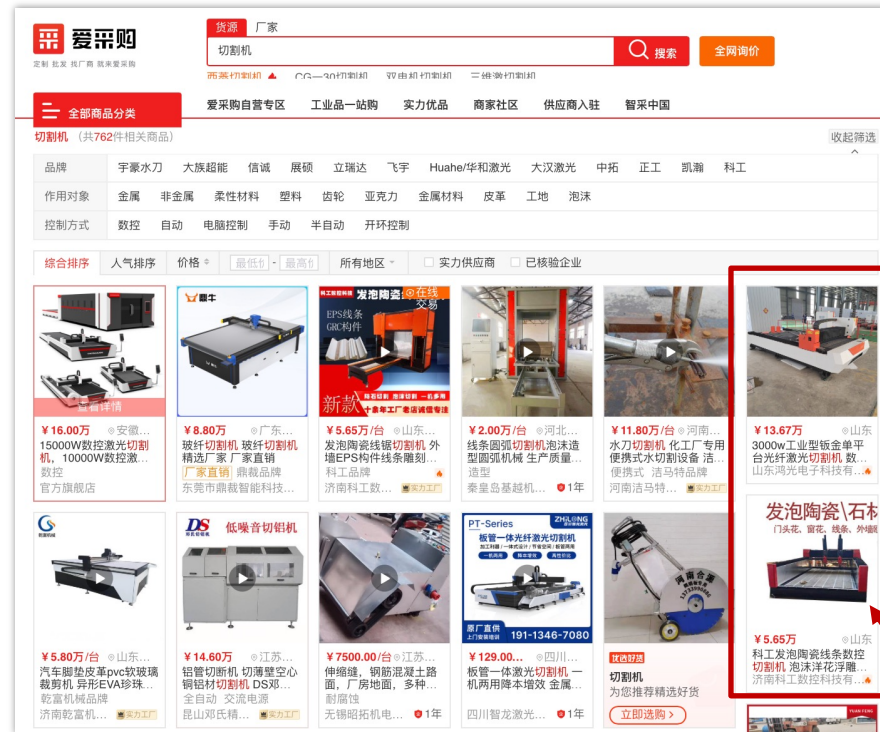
爱采购
定制 批发 找厂商 就来爱采购

货源 厂家
切割机
搜索
全网询价

全部商品分类
爱采购自营专区 工业品一站购 实力优品 商家社区 供应商入驻 智采中国

切割机（共762件相关商品）
收起筛选

品牌 宇豪水刀 大族超能 信诚 展硕 立瑞达 飞宇 Huahe/华和激光 大汉激光 中拓 正工 凯瀚 科工
作用对象 金属 非金属 柔性材料 塑料 齿轮 亚克力 金属材料 皮革 工地 泡沫
控制方式 数控 自动 电脑控制 手动 半自动 开环控制

综合排序 人气排序 价格 最低价 最高价 所有地区 实力供应商 已核验企业

查看详情
¥16.00万 安徽
15000W数控激光切割机，10000W数控激...
数控
官方旗舰店

霸牛
¥8.80万 广东
玻纤切割机 玻纤切割机 精选厂家 厂家直销
厂家直销 鼎裁品牌
东莞市鼎裁智能科技...

发泡陶瓷线 在线交易 EPS线条 GRC构件 新款 十余年工厂专注诚信专注
¥5.65万/台 山东
发泡陶瓷线锯切割机 外墙EPS构件线条雕刻...
科工品牌
济南科工数... 实力工厂

¥2.00万/台 河北
线条圆弧切割机泡沫造型圆弧机械 生产质量...
造型
秦皇岛基础机... 1年

¥11.80万/台 河南
水刀切割机 化工厂专用便携式水切割设备 洁...
便携式 洁马特品牌
河南洁马特... 实力工厂

¥13.67万 山东
3000w工业型钣金单平台光纤激光切割机 数...
山东鸿光电子科技有...

¥5.80万/台 山东
汽车脚垫皮革pvc软玻璃裁剪机 异形EVA珍珠...
乾富机械品牌
济南乾富机... 实力工厂

DS 低噪音切铝机
¥14.60万 江苏
铝管切断机 切薄壁空心铜铝材切割机 DS邓...
全自动 交流电源
昆山邓氏精... 实力工厂

¥7500.00/台 江苏
伸缩缝，钢筋混凝土路面，厂房地面，多种...
耐腐蚀
无锡昭拓机电... 1年

PT-Series ZHILONG
板管一体激光切割机
191-1346-7080
¥129.00... 四川
板管一体激光切割机 一机两用降本增效 金属...
四川智龙激光... 1年

优选好货
切割机
为您推荐精选好货
立即选购

发泡陶瓷\石材
门头花、窗花、线条、外墙
¥5.65万 山东
科工发泡陶瓷线条数控切割机 泡沫洋花浮雕...
济南科工数控科技有...